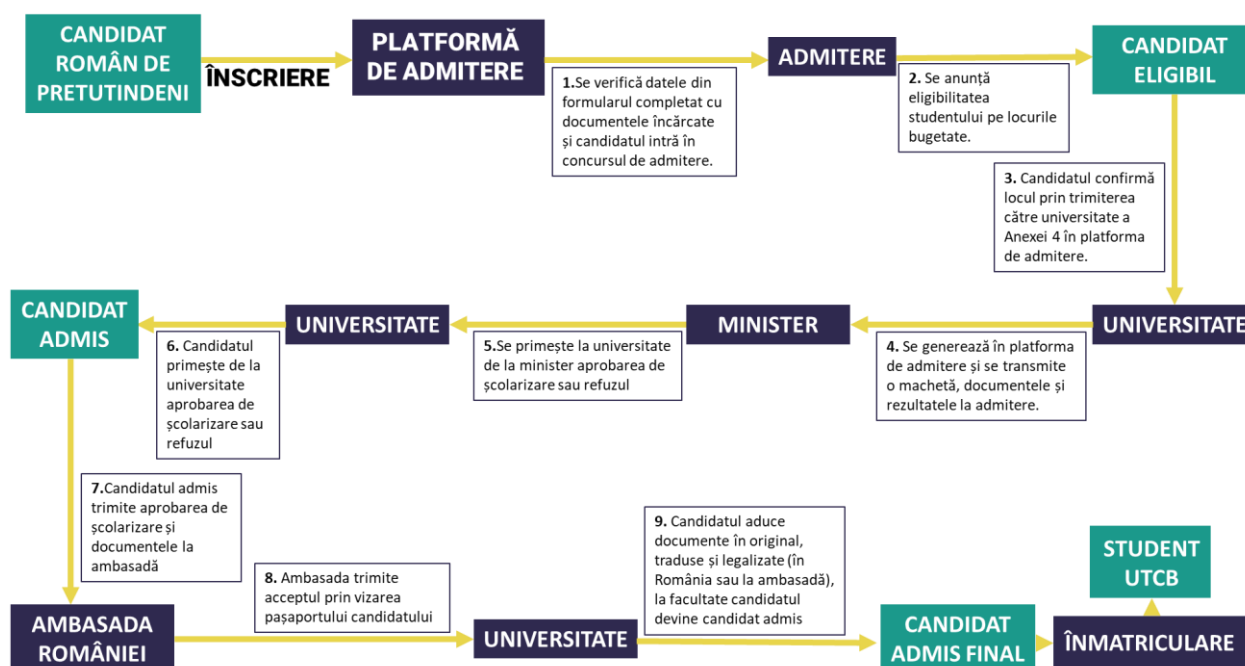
CANDIDAT ROMÂN DE PRETUTINDENI

ÎNSCRIERE

PLATFORMĂ DE ADMITERE

1.Se verifică datele din formularul completat cu documentele încărcate și candidatul intră în concursul de admitere.

ADMITERE

2. Se anunță eligibilitatea studentului pe locurile bugetate.

CANDIDAT ELIGIBIL

3. Candidatul confirmă locul prin trimiterea către universitate a Anexei 4 în platforma de admitere.

UNIVERSITATE

4. Se generează în platforma de admitere și se transmite o machetă, documentele și rezultatele la admitere.

MINISTER

5.Se primește la universitate de la minister aprobarea de școlarizare sau refuzul

UNIVERSITATE

6. Candidatul primește de la universitate aprobarea de școlarizare sau refuzul

CANDIDAT ADMIS

7.Candidatul admis trimite aprobarea de școlarizare și documentele la ambasadă

AMBASADA ROMÂNIEI

8. Ambasada trimite acceptul prin vizarea pașaportului candidatului

UNIVERSITATE

9. Candidatul aduce documente în original, traduse și legalizate (în România sau la ambasadă), la facultate candidatul devine candidat admis

CANDIDAT ADMIS FINAL

ÎNMATRICULARE

STUDENT UTCB